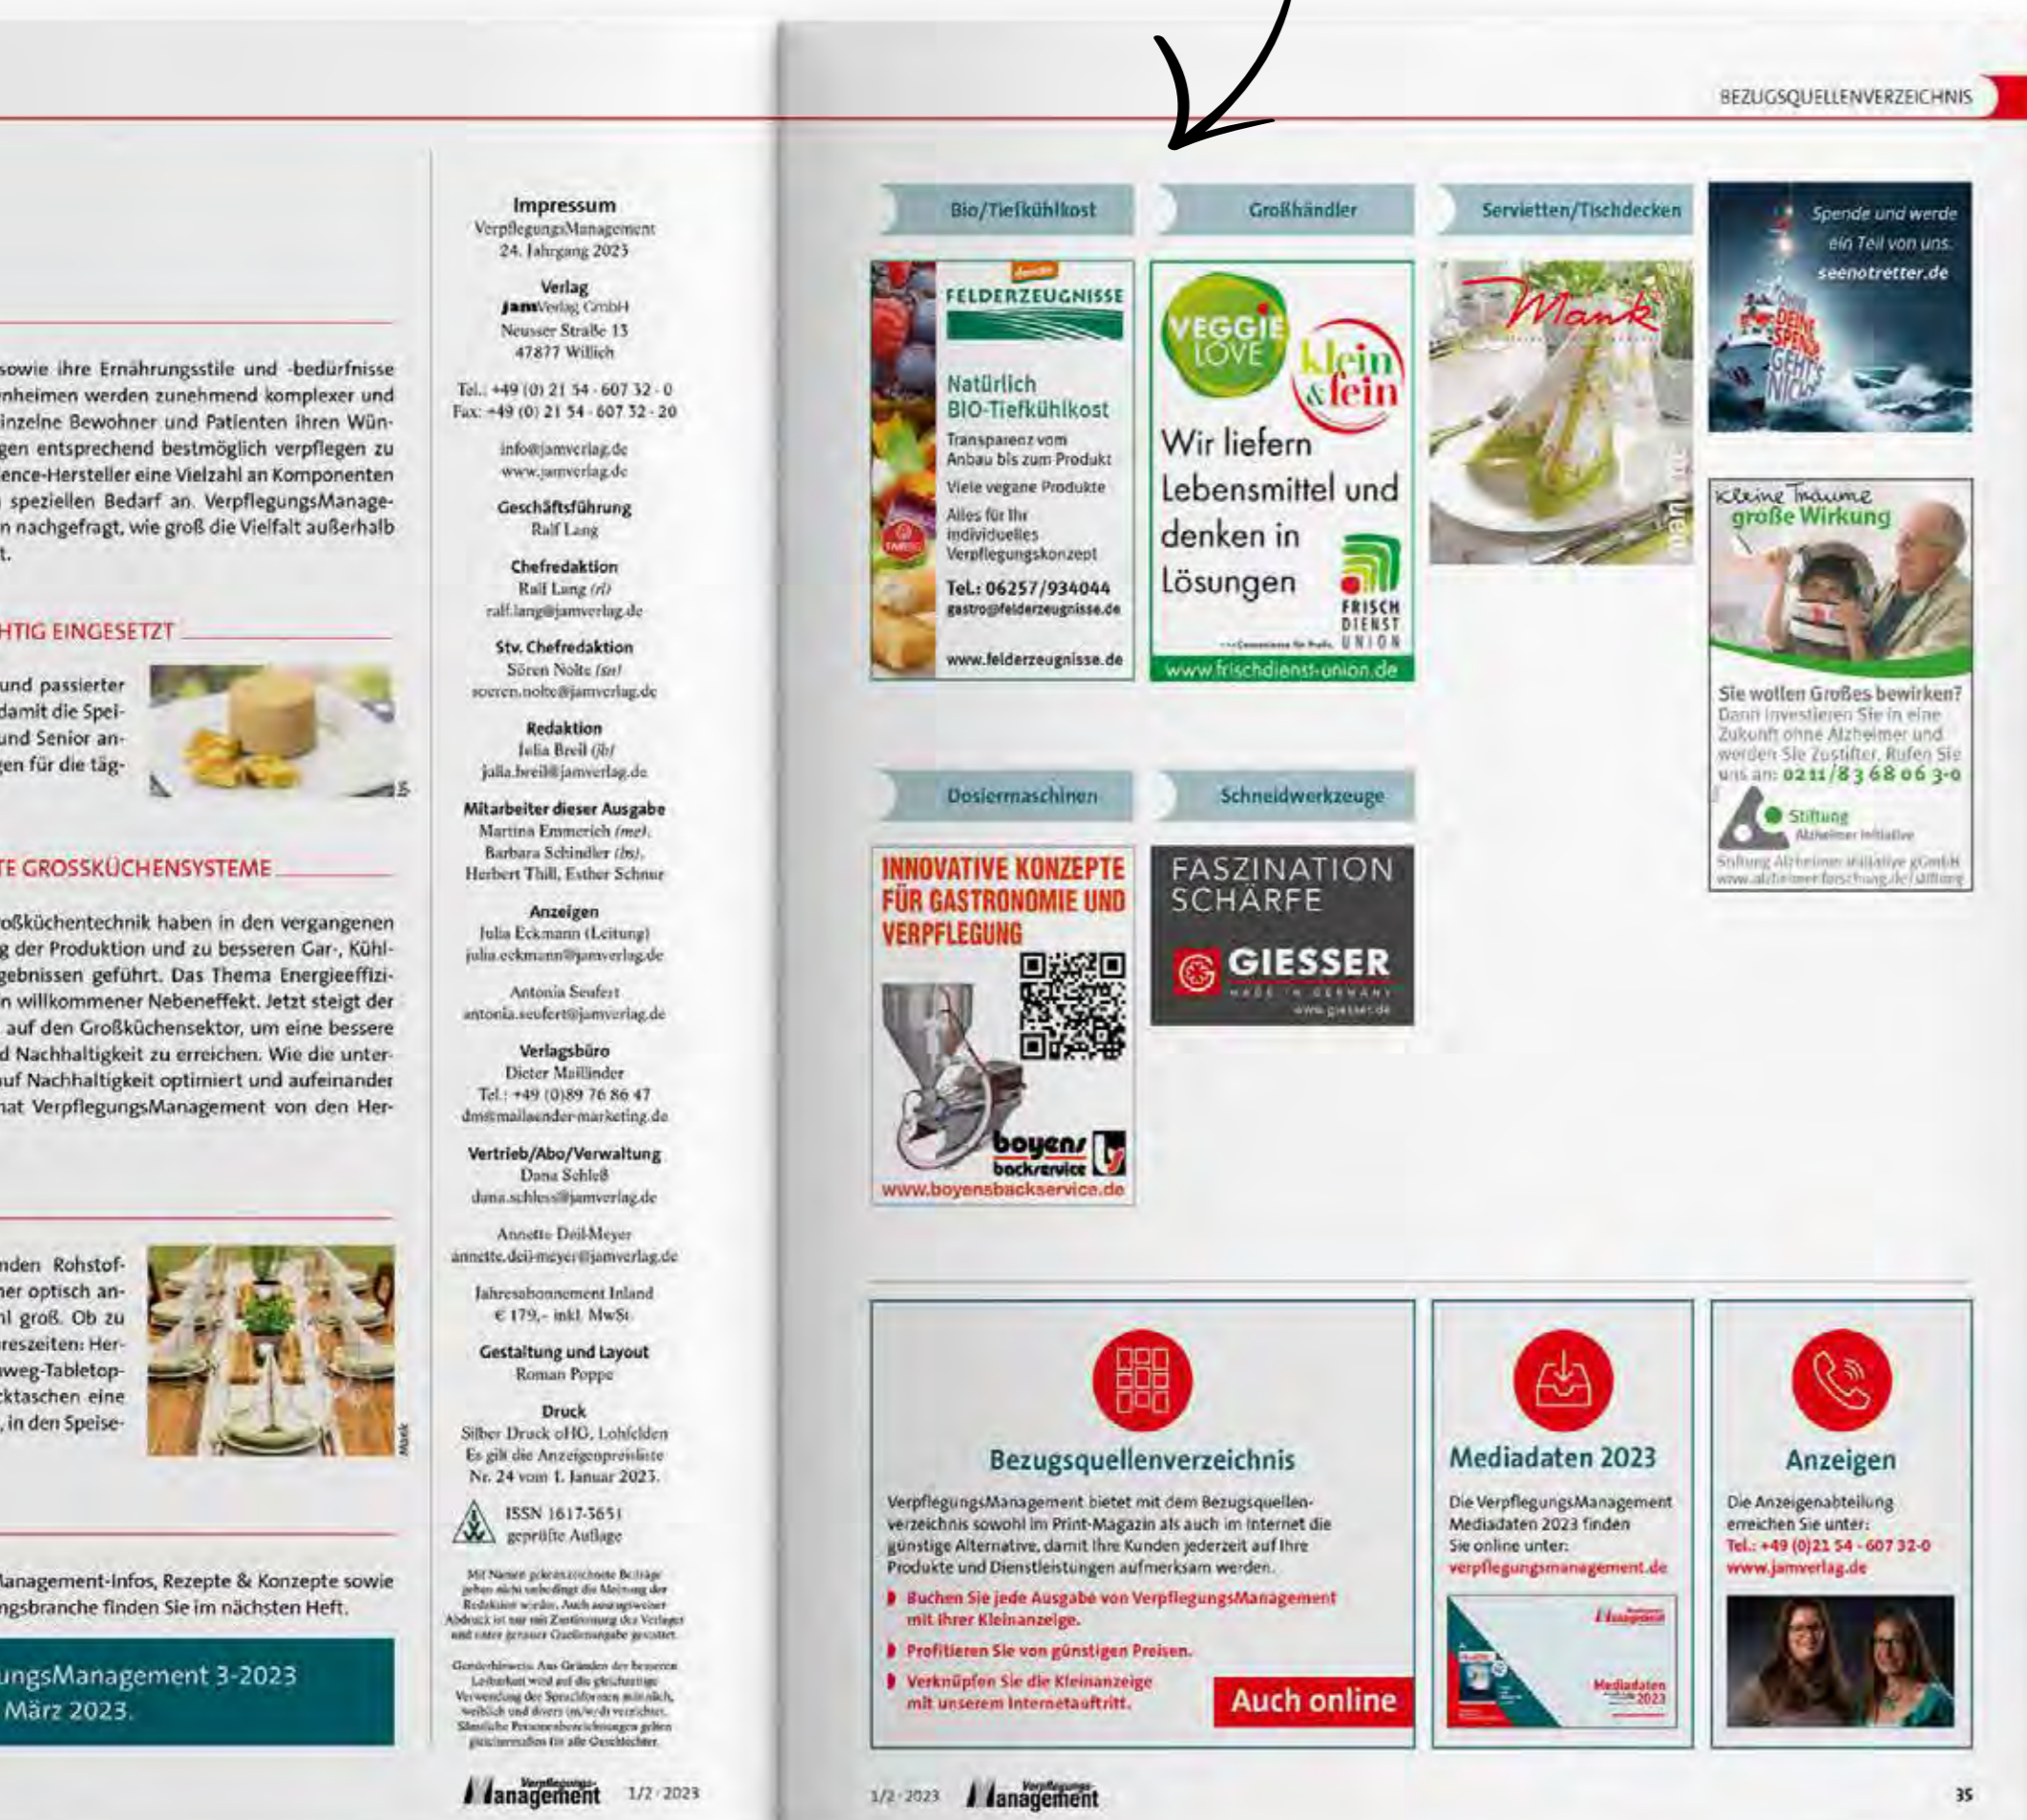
sowie ihre Ernährungsstile und -bedürfnisse
nheimen werden zunehmend komplexer und
inzelne Bewohner und Patienten ihren Wün-
gen entsprechend bestmöglich verpflegen zu
ence-Hersteller eine Vielzahl an Komponenten
speziellen Bedarf an. VerpflegungsManage-
n nachgefragt, wie groß die Vielfalt außerhalb
t.

HTIG EINGESETZT

und passierter
damit die Spei-
und Senior an-
gen für die täg-

TE GROSSKÜCHENSYSTEME

oßküchentechnik haben in den vergangenen
g der Produktion und zu besseren Gar-, Kühl-
gebnissen geführt. Das Thema Energieeffizi-
n willkommener Nebeneffekt. Jetzt steigt der
auf den Großküchensektor, um eine bessere
d Nachhaltigkeit zu erreichen. Wie die unter-
uf Nachhaltigkeit optimiert und aufeinander
hat VerpflegungsManagement von den Her-

nden Rohstof-
ner optisch an-
hl groß. Ob zu
reszeiten: Her-
weg-Tabletop-
cktaschen eine
, in den Speise-

Mank

Management-Infos, Rezepte & Konzepte sowie
ngsbranche finden Sie im nächsten Heft.

ungsManagement 3-2023
März 2023.

Impressum
VerpflegungsManagement
24. Jahrgang 2023

Verlag
jamVerlag GmbH
Neusser Straße 13
47877 Willich

Tel.: +49 (0) 21 54 - 607 32 - 0
Fax: +49 (0) 21 54 - 607 32 - 20

info@jamverlag.de
www.jamverlag.de

Geschäftsführung
Ralf Lang

Chefredaktion
Ralf Lang (rl)
ralf.lang@jamverlag.de

Stv. Chefredaktion
Sören Nolte (sn)
soeren.nolte@jamverlag.de

Redaktion
Julia Breil (jb)
julia.breil@jamverlag.de

Mitarbeiter dieser Ausgabe
Martina Emmerich (me),
Barbara Schindler (bs),
Herbert Thill, Esther Schnur

Anzeigen
Julia Eckmann (Leitung)
julia.eckmann@jamverlag.de

Antonia Seufert
antonia.seufert@jamverlag.de

Verlagsbüro
Dieter Mailänder
Tel.: +49 (0)89 76 86 47
dm@mailaender-marketing.de

Vertrieb/Abo/Verwaltung
Dana Schleß
dana.schless@jamverlag.de

Annette Deil-Meyer
annette.deil-meyer@jamverlag.de

Jahresabonnement Inland
€ 179,- inkl. MwSt.

Gestaltung und Layout
Roman Poppe

Druck
Silber Druck oHG, Lohfelden
Es gilt die Anzeigenpreisliste
Nr. 24 vom 1. Januar 2023.

ISSN 1617-3651
geprüfte Auflage

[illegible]

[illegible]

Management 1/2 · 2023

BEZUGSQUELLENVERZEICHNIS

Bio/Tiefkühlkost

demeter
FELDERZEUGNISSE
Natürlich BIO-Tiefkühlkost
Transparenz vom Anbau bis zum Produkt
Viele vegane Produkte
Alles für Ihr individuelles Verpflegungskonzept
Tel.: 06257/934044
gastro@felderzeugnisse.de
www.felderzeugnisse.de

Großhändler

VEGGIE LOVE
klein & fein
Wir liefern Lebensmittel und denken in Lösungen
FRISCH DIENST UNION
www.frischdienst-union.de

Servietten/Tischdecken

Mank

Spende und werde ein Teil von uns.
seenotretter.de
OHNE DEINE SPENDE GEHT'S NICHT

Kleine Träume große Wirkung
Sie wollen Großes bewirken?
Dann investieren Sie in eine Zukunft ohne Alzheimer und werden Sie Zustifter. Rufen Sie uns an: 0211/83 68 06 3-0
Stiftung Alzheimer Initiative
Stiftung Alzheimer Initiative gGmbH
www.alzheimer-forschung.de/stiftung

Dosiermaschinen

INNOVATIVE KONZEPTE FÜR GASTRONOMIE UND VERPFLEGUNG
boyens backservice
www.boyensbackservice.de

Schneidwerkzeuge

FASZINATION SCHÄRFE
GIESSER
MADE IN GERMANY
www.giesser.de

Bezugsquellenverzeichnis
VerpflegungsManagement bietet mit dem Bezugsquellenverzeichnis sowohl im Print-Magazin als auch im Internet die günstige Alternative, damit Ihre Kunden jederzeit auf Ihre Produkte und Dienstleistungen aufmerksam werden.
Buchen Sie jede Ausgabe von VerpflegungsManagement mit Ihrer Kleinanzeige.
Profitieren Sie von günstigen Preisen.
Verknüpfen Sie die Kleinanzeige mit unserem Internetauftritt.
Auch online

Mediadaten 2023
Die VerpflegungsManagement Mediadaten 2023 finden Sie online unter:
verpflegungsmanagement.de
Mediadaten 2023

Anzeigen
Die Anzeigenabteilung erreichen Sie unter:
Tel.: +49 (0)21 54 - 607 32-0
www.jamverlag.de

1/2 · 2023 Management

35